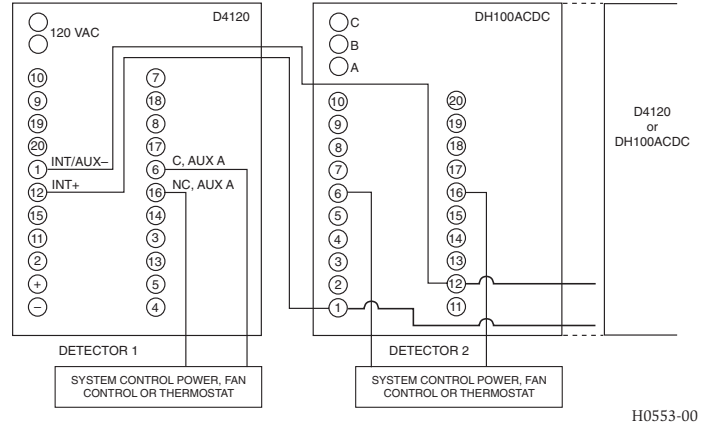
D4120

120 VAC

10
9
19
20
1 INT/AUX–
12 INT+
15
11
2
+
–

7
18
8
17
6 C, AUX A
16 NC, AUX A
14
3
13
5
4

DETECTOR 1

DH100ACDC

C
B
A

10
9
8
7
6
5
4
3
2
1

20
19
18
17
16
15
14
13
12
11

DETECTOR 2

D4120
or
DH100ACDC

SYSTEM CONTROL POWER, FAN CONTROL OR THERMOSTAT

SYSTEM CONTROL POWER, FAN CONTROL OR THERMOSTAT

H0553-00